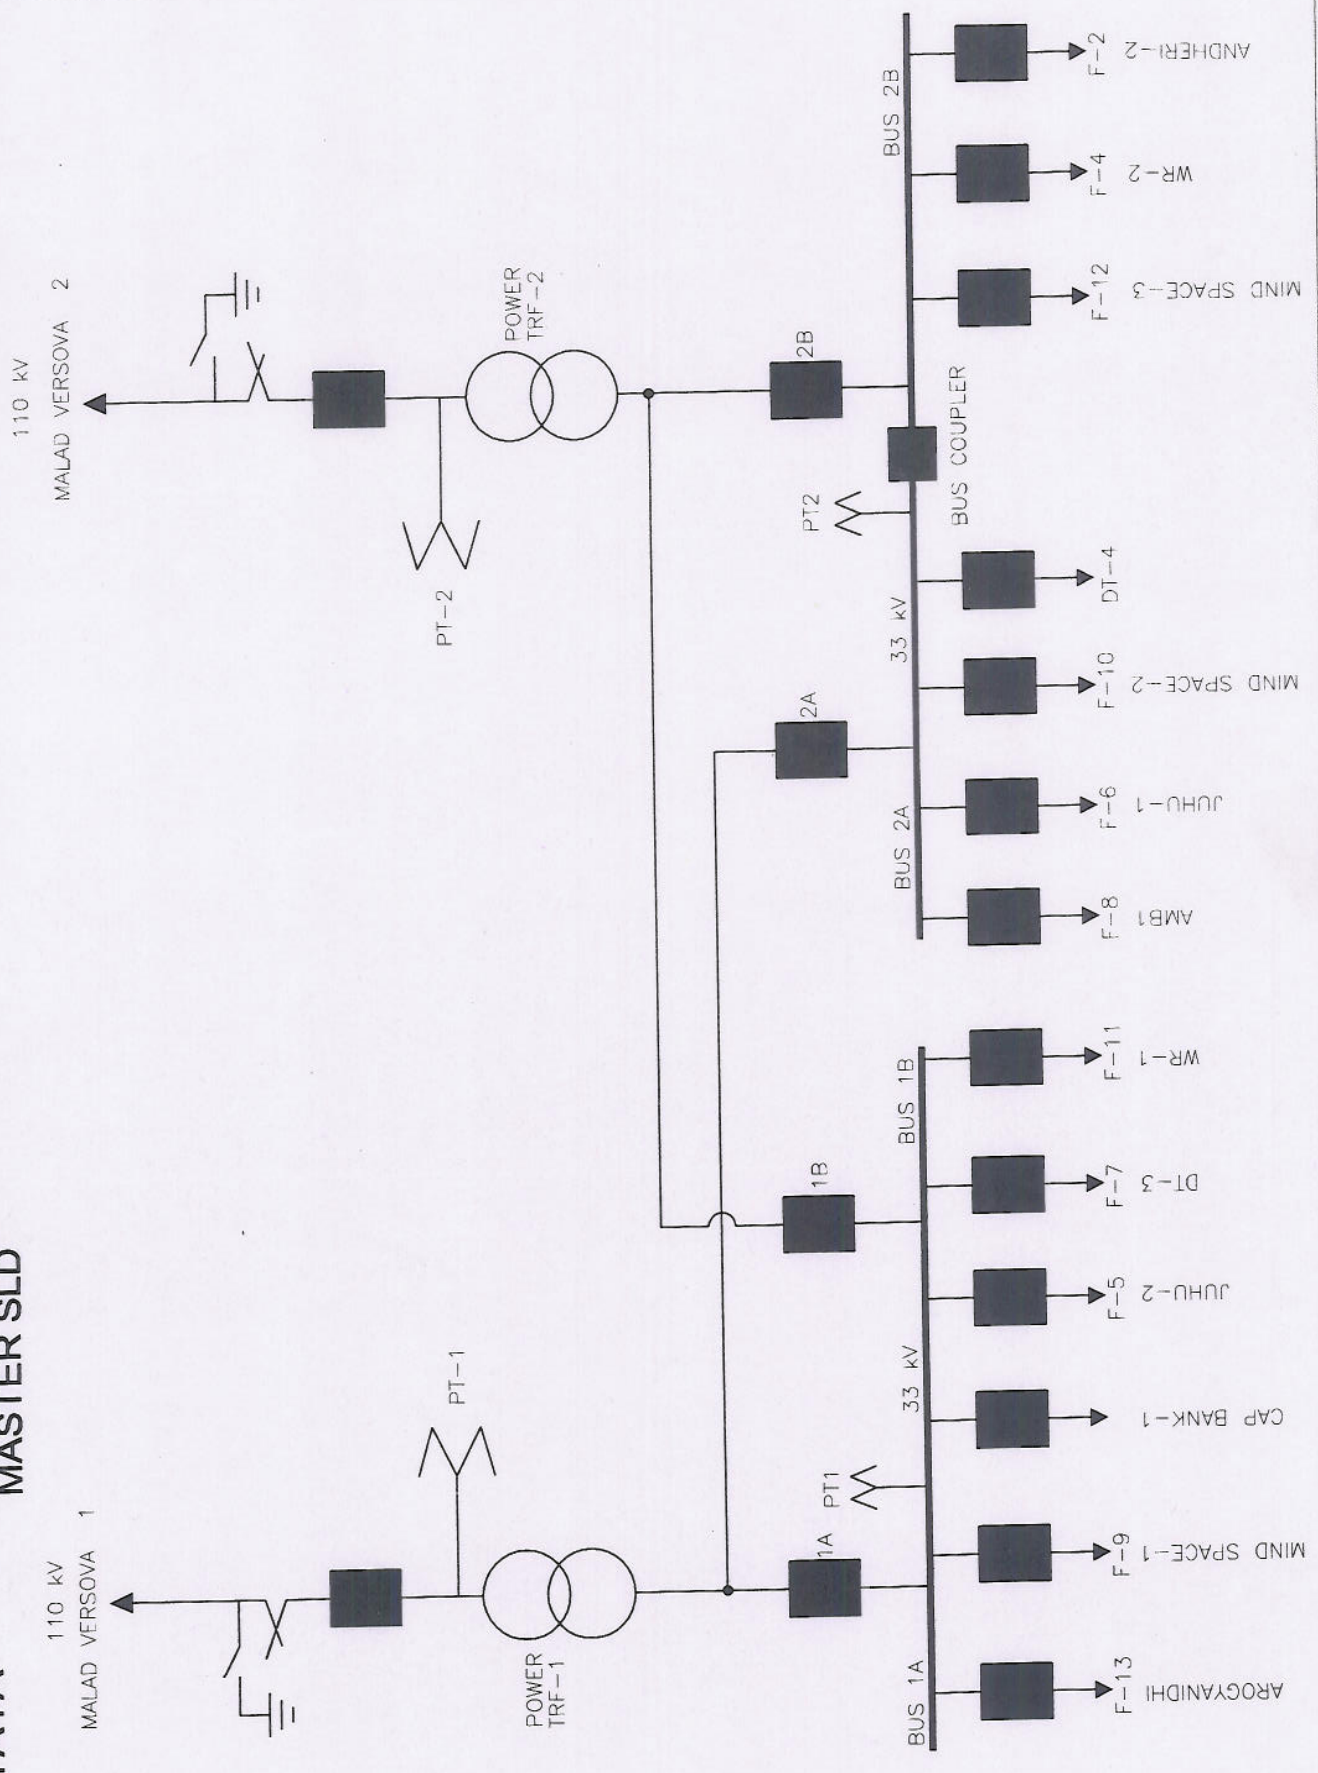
MASTER SLD

110 kV
MALAD VERSOVA 1

POWER
TRF-1

PT-1

110 kV
MALAD VERSOVA 2

PT-2

POWER
TRF-2

1A

PT1

1B

2A

2B

PT2

BUS COUPLER

BUS 1A

33 kV

BUS 1B

BUS 2A

33 kV

BUS 2B

F-13
AROGYANIDHI

F-9
MIND SPACE-1

CAP BANK-1

F-5
JUHU-2

F-7
DT-3

F-11
WR-1

F-8
AMB1

F-6
JUHU-1

F-10
MIND SPACE-2

DT-4

F-12
MIND SPACE-3

F-4
WR-2

F-2
ANDHERI-2